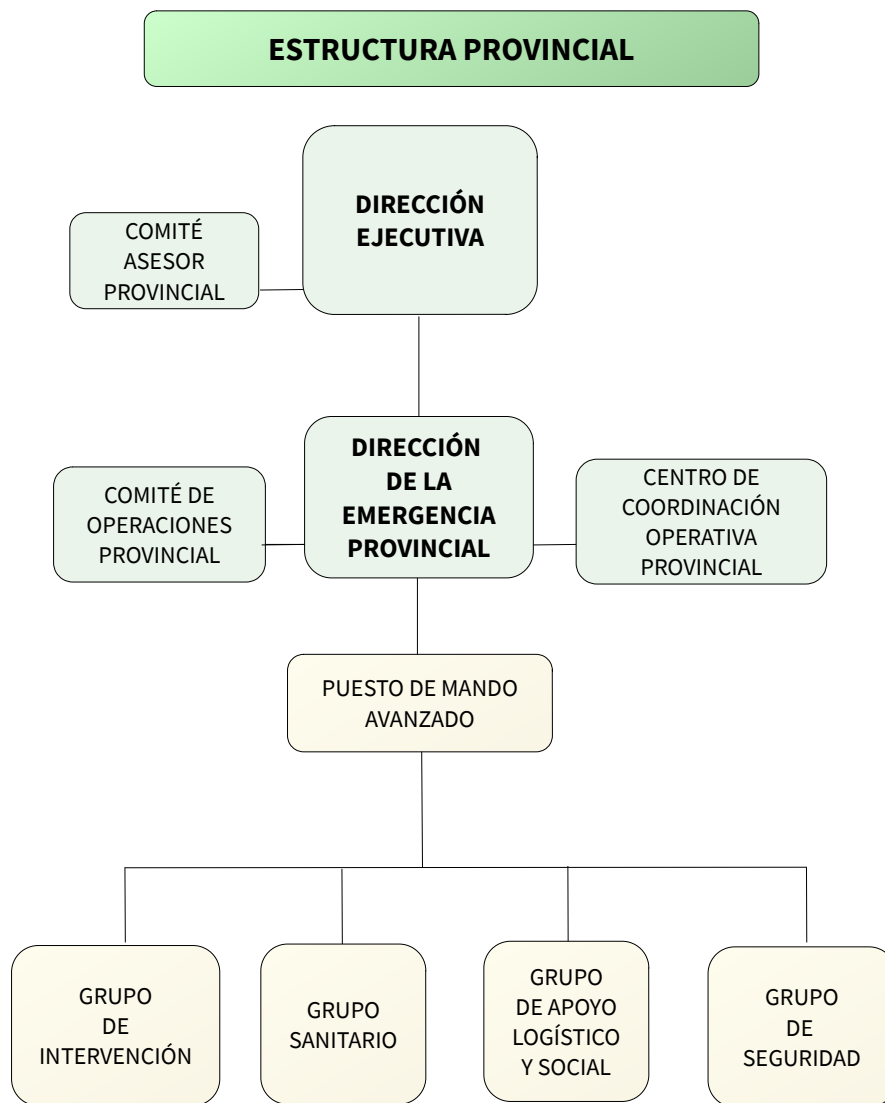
ESTRUCTURA PROVINCIAL

DIRECCIÓN EJECUTIVA

COMITÉ ASESOR PROVINCIAL

DIRECCIÓN DE LA EMERGENCIA PROVINCIAL

COMITÉ DE OPERACIONES PROVINCIAL

CENTRO DE COORDINACIÓN OPERATIVA PROVINCIAL

PUESTO DE MANDO AVANZADO

GRUPO DE INTERVENCIÓN

GRUPO SANITARIO

GRUPO DE APOYO LOGÍSTICO Y SOCIAL

GRUPO DE SEGURIDAD